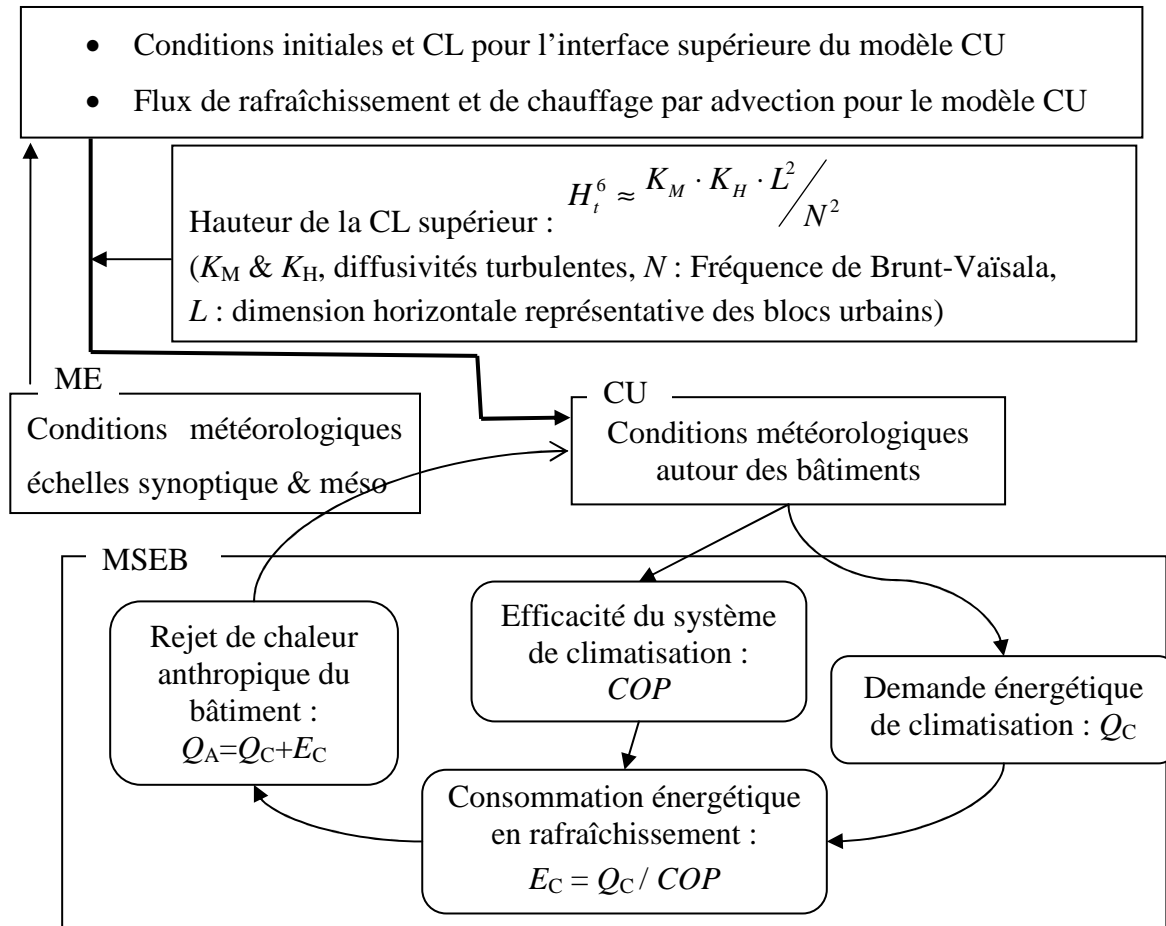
- Conditions initiales et CL pour l'interface supérieure du modèle CU
- Flux de rafraîchissement et de chauffage par advection pour le modèle CU

Hauteur de la CL supérieur : $H_t^6 \approx K_M \cdot K_H \cdot L^2 / N^2$
($K_M$ & $K_H$, diffusivités turbulentes, $N$ : Fréquence de Brunt-Vaïsala, $L$ : dimension horizontale représentative des blocs urbains)

ME
Conditions météorologiques échelles synoptique & méso

CU
Conditions météorologiques autour des bâtiments

MSEB

Rejet de chaleur anthropique du bâtiment : $Q_A = Q_C + E_C$

Efficacité du système de climatisation : $COP$

Demande énergétique de climatisation : $Q_C$

Consommation énergétique en rafraîchissement : $E_C = Q_C / COP$